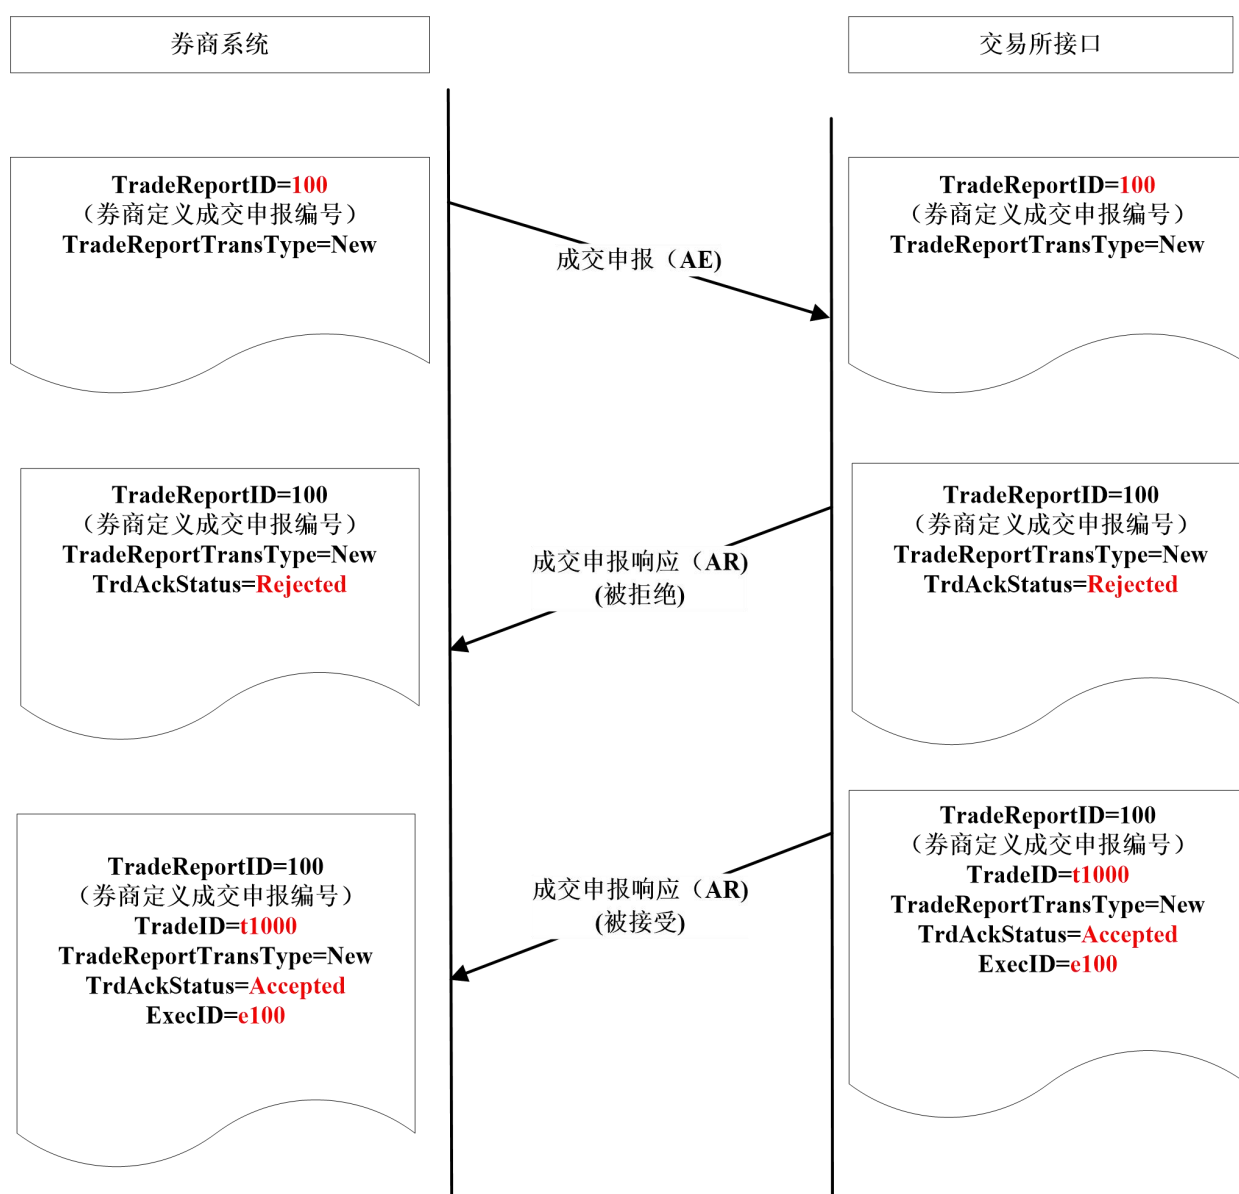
券商系统

交易所接口

TradeReportID=100
（券商定义成交申报编号）
TradeReportTransType=New

成交申报（AE)

TradeReportID=100
（券商定义成交申报编号）
TradeReportTransType=New

TradeReportID=100
（券商定义成交申报编号）
TradeReportTransType=New
TrdAckStatus=Rejected

成交申报响应（AR)
(被拒绝)

TradeReportID=100
（券商定义成交申报编号）
TradeReportTransType=New
TrdAckStatus=Rejected

TradeReportID=100
（券商定义成交申报编号）
TradeID=t1000
TradeReportTransType=New
TrdAckStatus=Accepted
ExecID=e100

成交申报响应（AR)
(被接受)

TradeReportID=100
（券商定义成交申报编号）
TradeID=t1000
TradeReportTransType=New
TrdAckStatus=Accepted
ExecID=e100